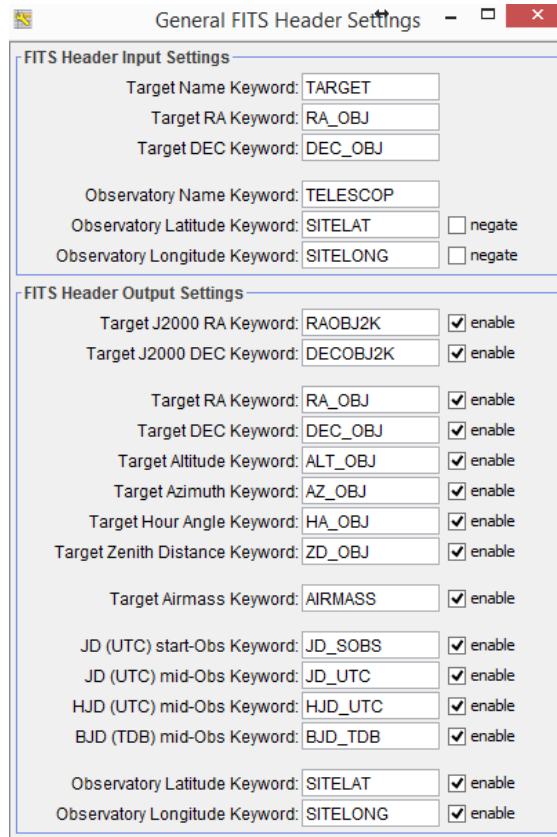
General FITS Header Settings

FITS Header Input Settings
Target Name Keyword: TARGET
Target RA Keyword: RA_OBJ
Target DEC Keyword: DEC_OBJ

Observatory Name Keyword: TELESCOP
Observatory Latitude Keyword: SITELAT negate
Observatory Longitude Keyword: SITELONG negate

FITS Header Output Settings
Target J2000 RA Keyword: RAOBJ2K enable
Target J2000 DEC Keyword: DECOBJ2K enable

Target RA Keyword: RA_OBJ enable
Target DEC Keyword: DEC_OBJ enable
Target Altitude Keyword: ALT_OBJ enable
Target Azimuth Keyword: AZ_OBJ enable
Target Hour Angle Keyword: HA_OBJ enable
Target Zenith Distance Keyword: ZD_OBJ enable

Target Airmass Keyword: AIRMASS enable

JD (UTC) start-Obs Keyword: JD_SOBS enable
JD (UTC) mid-Obs Keyword: JD_UTC enable
HJD (UTC) mid-Obs Keyword: HJD_UTC enable
BJD (TDB) mid-Obs Keyword: BJD_TDB enable

Observatory Latitude Keyword: SITELAT enable
Observatory Longitude Keyword: SITELONG enable